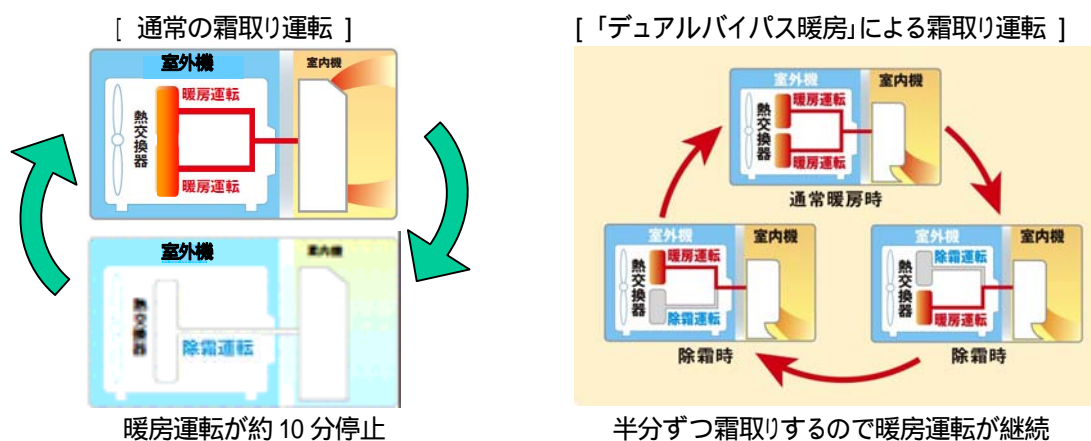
[ 通常の霜取り運転 ]

室外機
室内機
熱交換器
暖房運転
暖房運転

室外機
室内機
熱交換器
除霜運転

暖房運転が約 10 分停止

[「デュアルバイパス暖房」による霜取り運転 ]

室外機
室内機
熱交換器
暖房運転
暖房運転
通常暖房時

室外機
室内機
熱交換器
除霜運転
暖房運転
除霜時

室外機
室内機
熱交換器
暖房運転
除霜運転
除霜時

半分ずつ霜取りするので暖房運転が継続